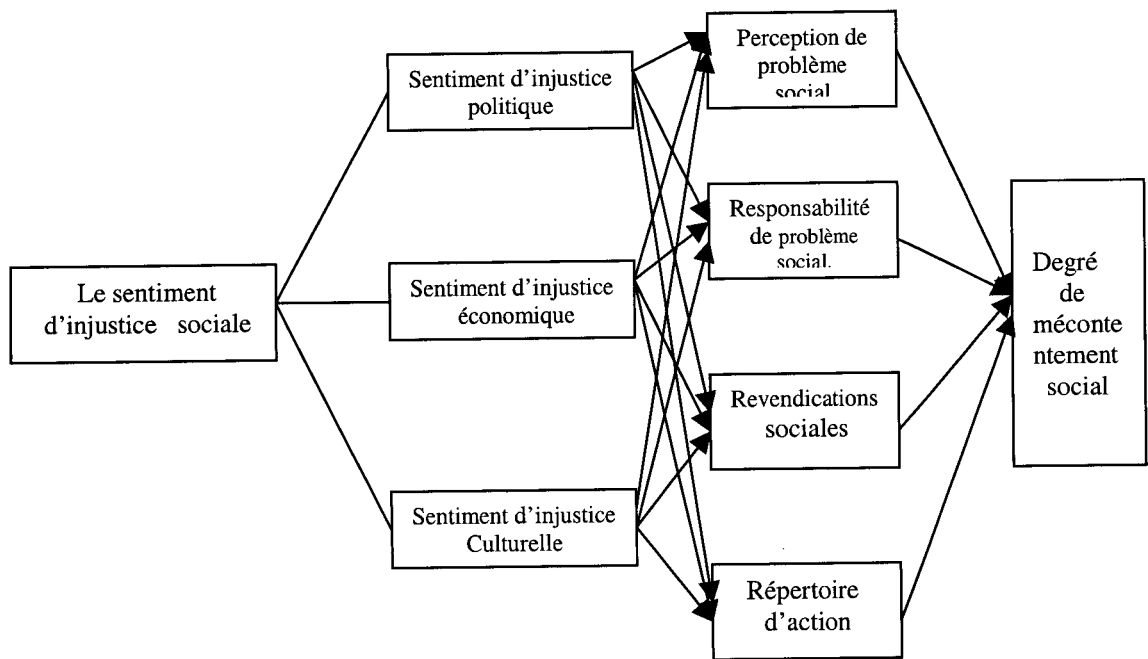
Le sentiment d'injustice sociale

Sentiment d'injustice politique

Sentiment d'injustice économique

Sentiment d'injustice Culturelle

Perception de problème social

Responsabilité de problème social.

Revendications sociales

Répertoire d'action

Degré de méconte ntement social